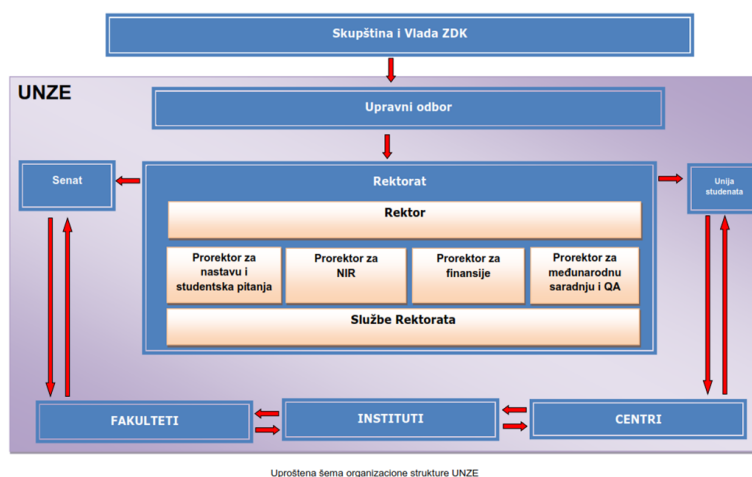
Skupština i Vlada ZDK

UNZE

Upravni odbor

Senat

Rektorat

Unija studenata

Rektor

Prorektor za nastavu i studentska pitanja

Prorektor za NIR

Prorektor za finansije

Prorektor za međunarodnu saradnju i QA

Službe Rektorata

FAKULTETI

INSTITUTI

CENTRI

Uproštena šema organizacione strukture UNZE